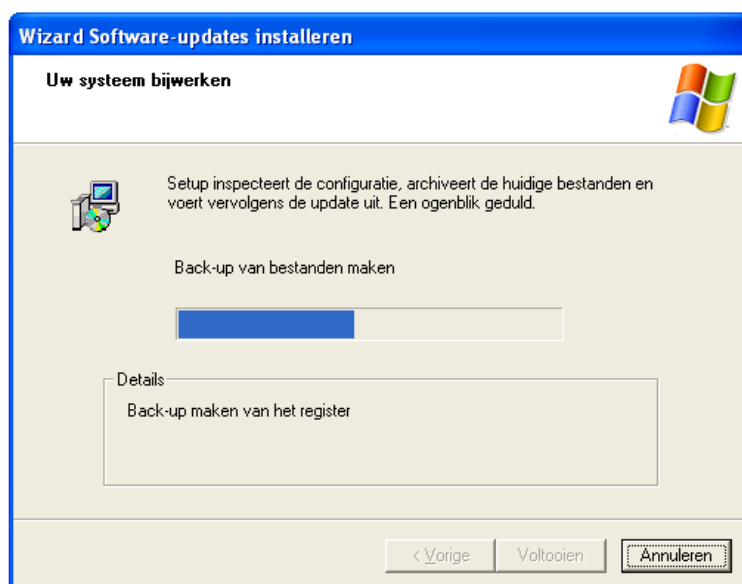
Wizard Software-updates installeren

Uw systeem bijwerken

Setup inspecteert de configuratie, archiveert de huidige bestanden en voert vervolgens de update uit. Een ogenblik geduld.

Back-up van bestanden maken

Details

Back-up maken van het register

< Vorige

Voltooien

Annuleren